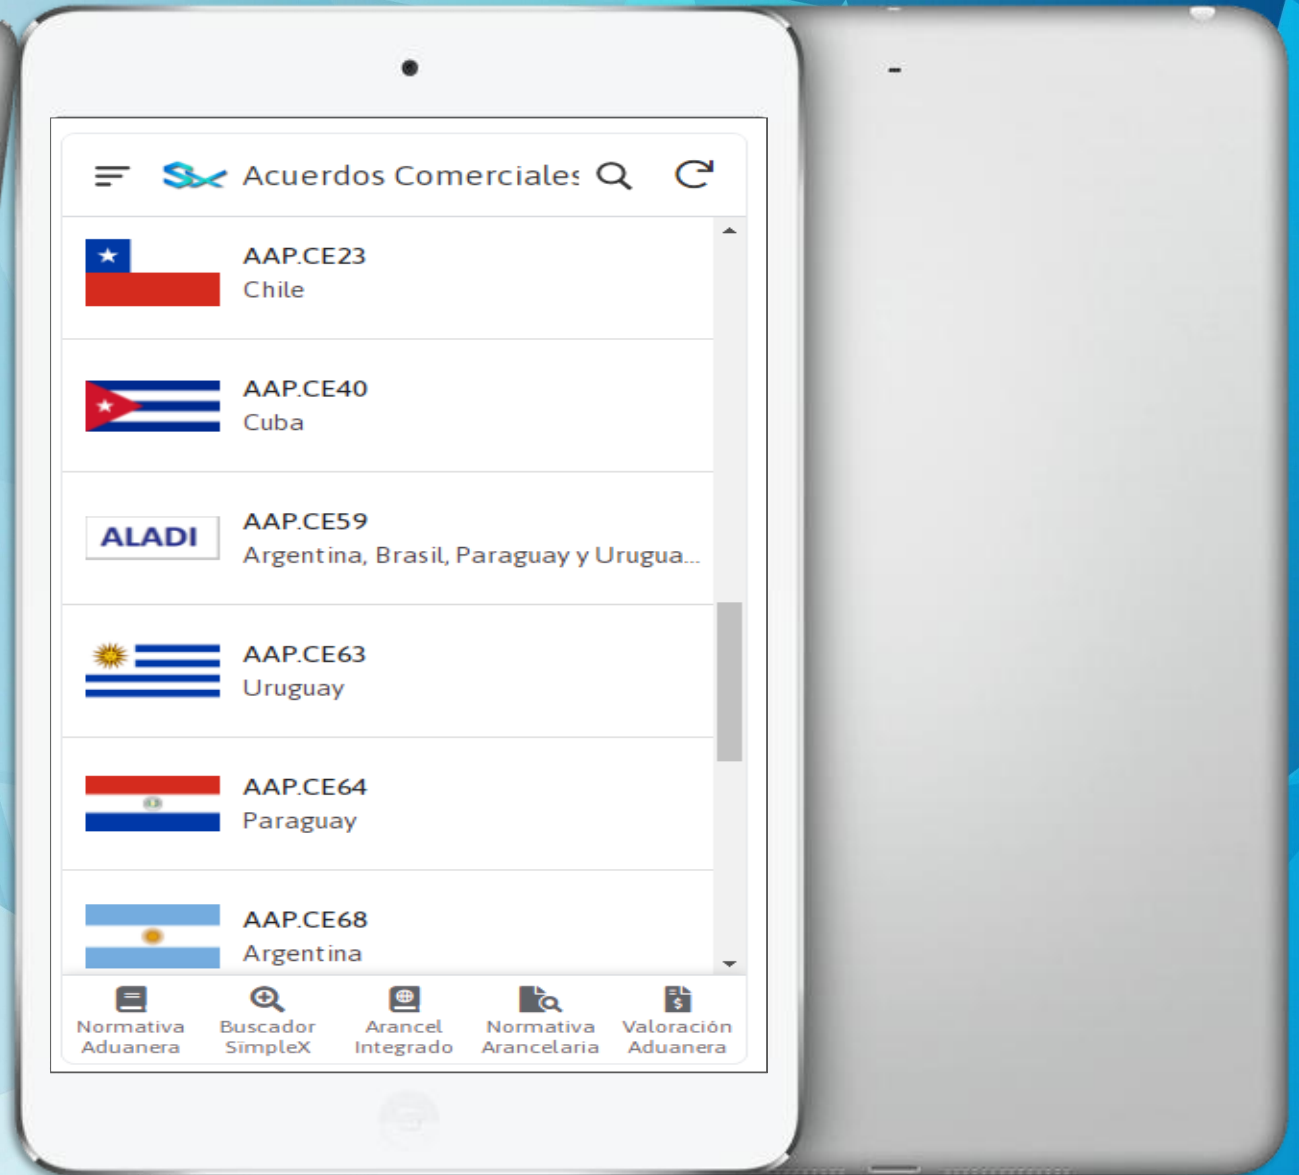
Acuerdos Comerciales

AAP.CE23
Chile

AAP.CE40
Cuba

ALADI

AAP.CE59
Argentina, Brasil, Paraguay y Urugua...

AAP.CE63
Uruguay

AAP.CE64
Paraguay

AAP.CE68
Argentina

Normativa Aduanera
Buscador SimpleX
Arancel Integrado
Normativa Arancelaria
Valoración Aduanera